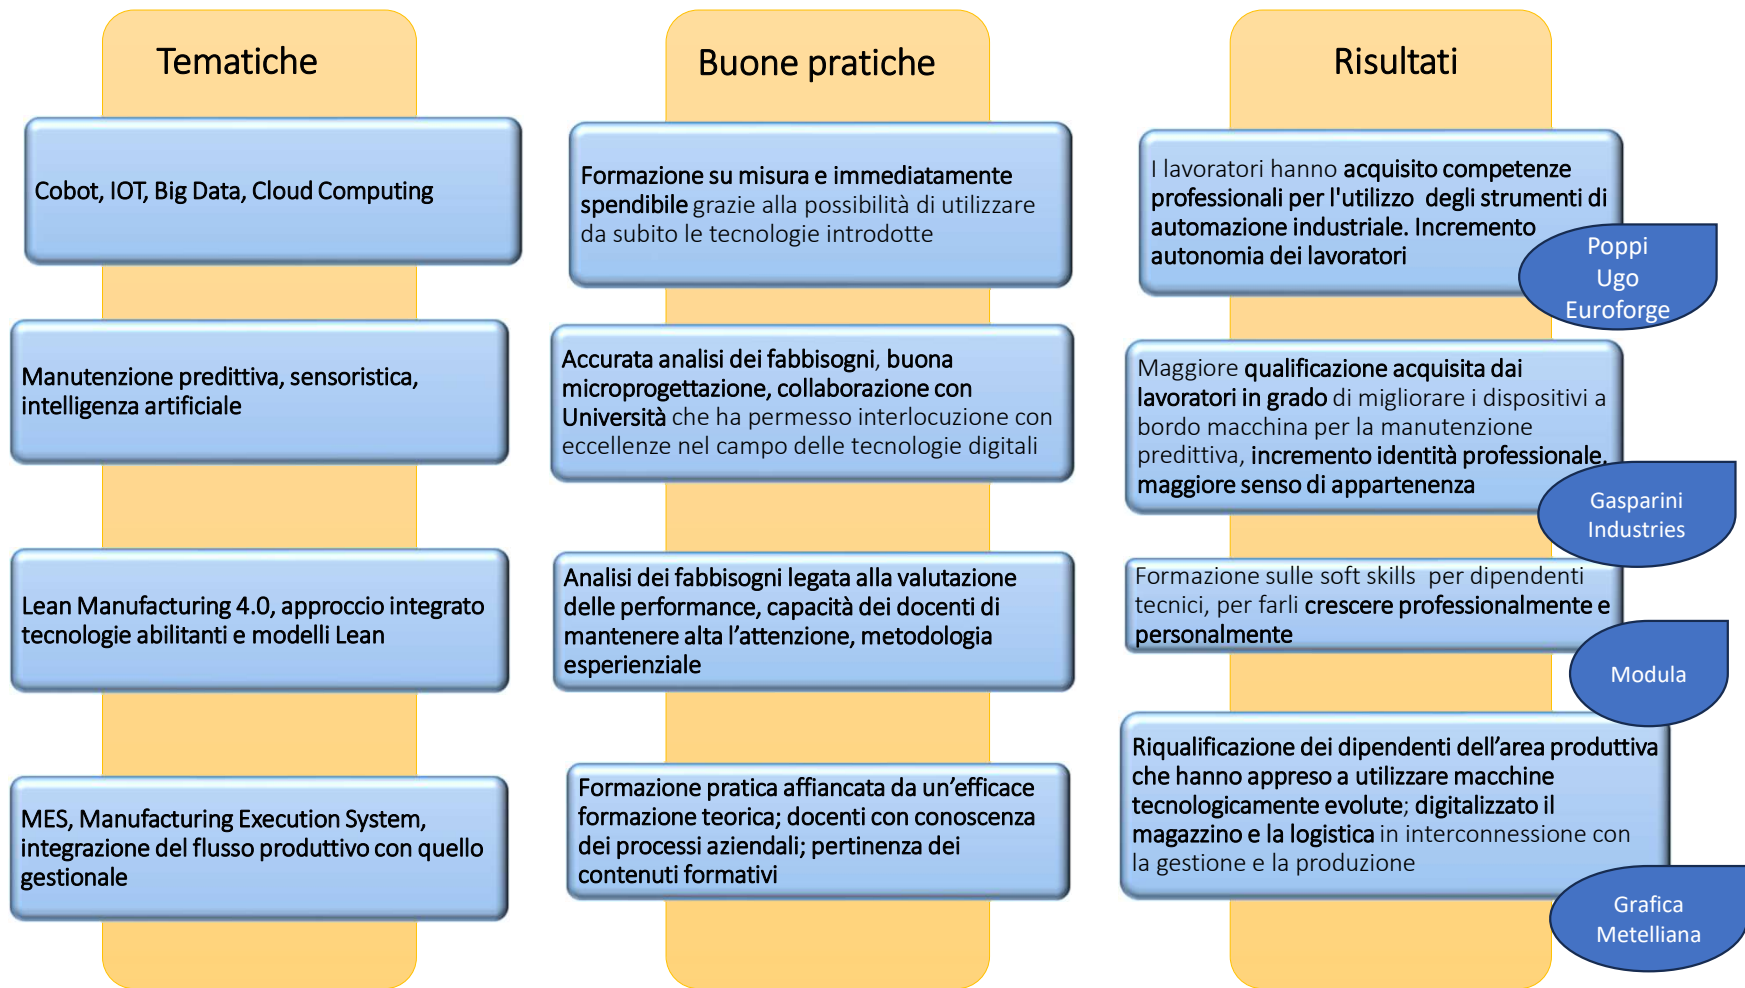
Tematiche

Cobot, IOT, Big Data, Cloud Computing

Manutenzione predittiva, sensoristica, intelligenza artificiale

Lean Manufacturing 4.0, approccio integrato tecnologie abilitanti e modelli Lean

MES, Manufacturing Execution System, integrazione del flusso produttivo con quello gestionale

Buone pratiche

Formazione su misura e immediatamente spendibile grazie alla possibilità di utilizzare da subito le tecnologie introdotte

Accurata analisi dei fabbisogni, buona microprogettazione, collaborazione con Università che ha permesso interlocuzione con eccellenze nel campo delle tecnologie digitali

Analisi dei fabbisogni legata alla valutazione delle performance, capacità dei docenti di mantenere alta l'attenzione, metodologia esperienziale

Formazione pratica affiancata da un'efficace formazione teorica; docenti con conoscenza dei processi aziendali; pertinenza dei contenuti formativi

Risultati

I lavoratori hanno acquisito competenze professionali per l'utilizzo degli strumenti di automazione industriale. Incremento autonomia dei lavoratori

Poppi Ugo Euroforge

Maggiore qualificazione acquisita dai lavoratori in grado di migliorare i dispositivi a bordo macchina per la manutenzione predittiva, incremento identità professionale, maggiore senso di appartenenza

Gasparini Industries

Formazione sulle soft skills per dipendenti tecnici, per farli crescere professionalmente e personalmente

Modula

Riqualificazione dei dipendenti dell'area produttiva che hanno appreso a utilizzare macchine tecnologicamente evolute; digitalizzato il magazzino e la logistica in interconnessione con la gestione e la produzione

Grafica Metelliana